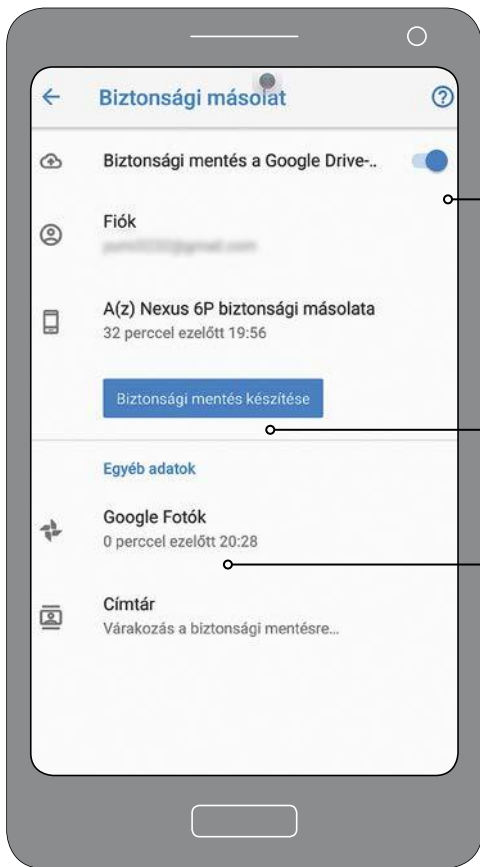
Biztonsági másolat

Biztonsági mentés a Google Drive-..

Fiók

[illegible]

A(z) Nexus 6P biztonsági másolata
32 perccel ezelőtt 19:56

Biztonsági mentés készítése

Egyéb adatok

Google Fotók
0 perccel ezelőtt 20:28

Címtár
Várakozás a biztonsági mentésre...